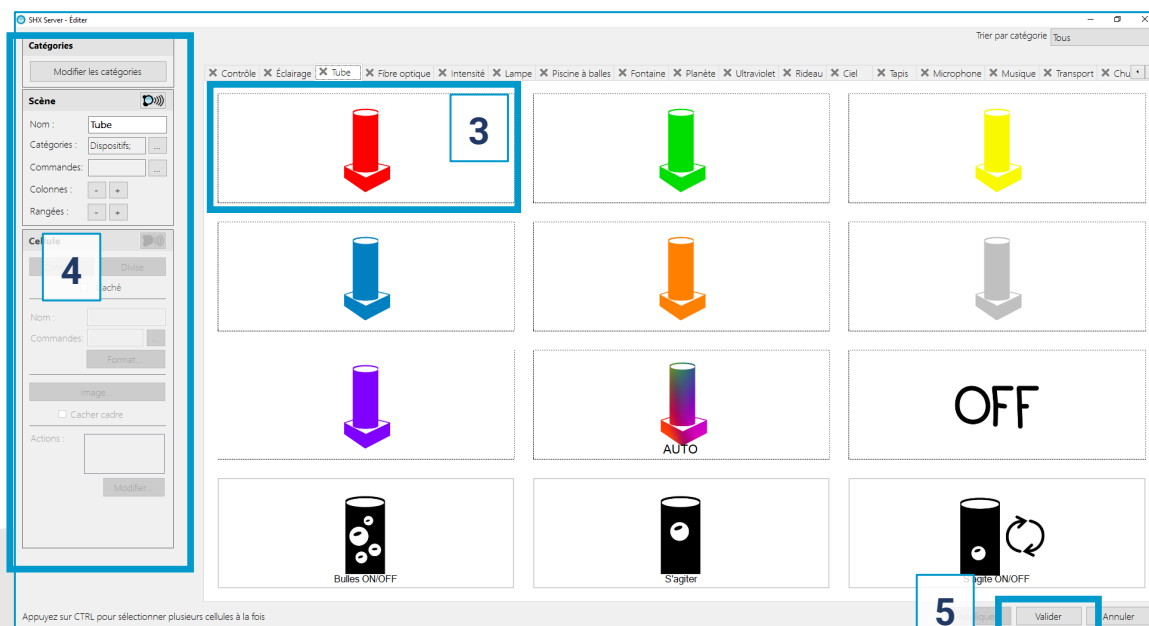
SHX Server - Éditer

Trier par catégorie Tous

Catégories
Modifier les catégories

Scène
Nom : Tube
Catégories : Dispositifs;
Commandes :
Colonnes : - +
Rangées : - +

Cellule
4
Divise
Caché
Nom :
Commandes :
Format...
Image
Cacher cadre
Actions :
Modifier...

Contrôle Éclairage Tube Fibre optique Intensité Lampe Piscine à balles Fontaine Planète Ultraviolet Rideau Ciel Tapis Microphone Musique Transport Chu

3

AUTO

OFF

Bulles ON/OFF

S'agiter

S'agite ON/OFF

Appuyez sur CTRL pour sélectionner plusieurs cellules à la fois

5

Valider Annuler